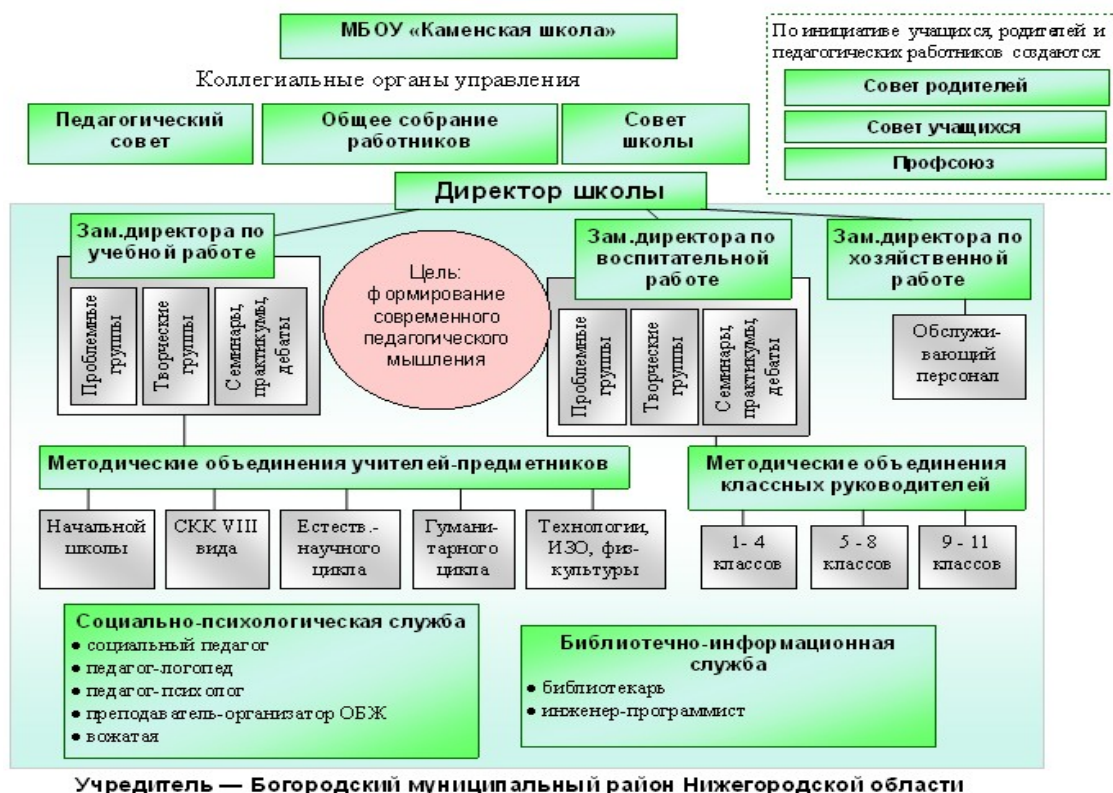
МБОУ «Каменская школа»

По инициативе учащихся, родителей и педагогических работников создаются

Совет родителей

Совет учащихся

Профсоюз

Коллегиальные органы управления

Педагогический совет

Общее собрание работников

Совет школы

Директор школы

Зам.директора по учебной работе

Проблемные группы

Творческие группы

Семинары, практикумы, дебаты

Цель: формирование современного педагогического мышления

Зам.директора по воспитательной работе

Проблемные группы

Творческие группы

Семинары, практикумы, дебаты

Зам.директора по хозяйственной работе

Обслуживающий персонал

Методические объединения учителей-предметников

Начальной школы

СКК VIII вида

Естеств.-научного цикла

Гуманитарного цикла

Технологии, ИЗО, физкультуры

Методические объединения классных руководителей

1- 4 классов

5 - 8 классов

9 - 11 классов

Социально-психологическая служба
• социальный педагог
• педагог-логопед
• педагог-психолог
• преподаватель-организатор ОБЖ
• вожатая

Библиотечно-информационная служба
• библиотекарь
• инженер-программист

Учредитель — Богородский муниципальный район Нижегородской области